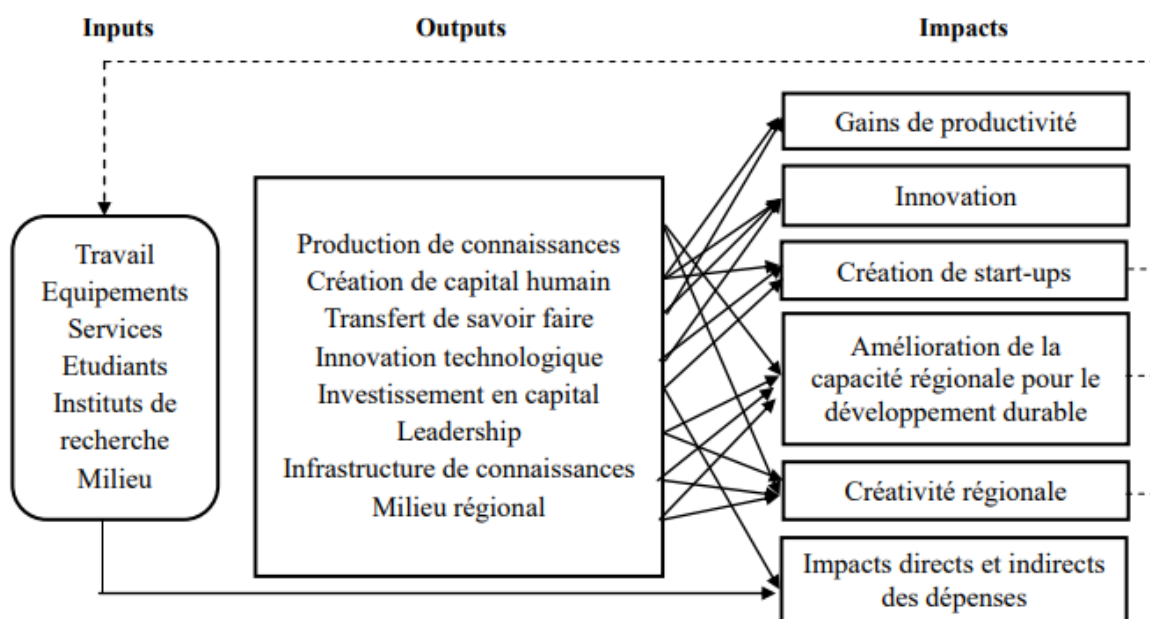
Inputs

Outputs

Impacts

Travail
Equipements
Services
Etudiants
Instituts de recherche
Milieu

Production de connaissances
Création de capital humain
Transfert de savoir faire
Innovation technologique
Investissement en capital
Leadership
Infrastructure de connaissances
Milieu régional

Gains de productivité

Innovation

Création de start-ups

Amélioration de la capacité régionale pour le développement durable

Créativité régionale

Impacts directs et indirects des dépenses